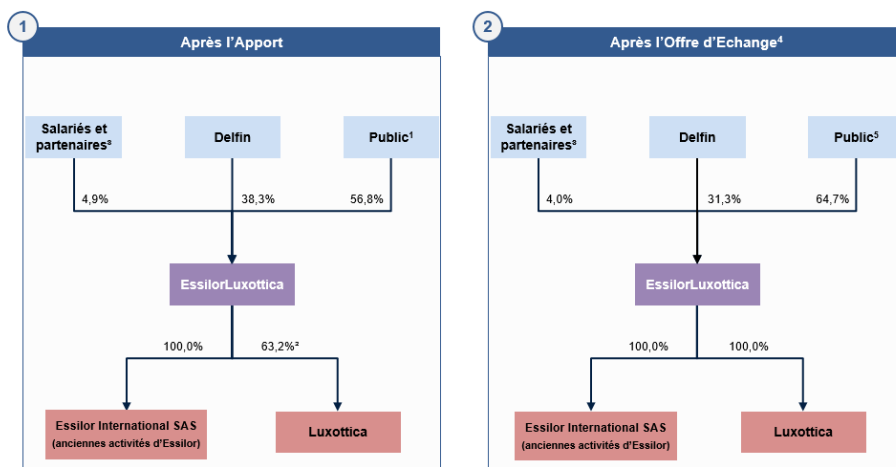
1

Après l'Apport

Salariés et partenaires³

Delfin

Public¹

4,9%

38,3%

56,8%

EssilorLuxottica

100,0%

63,2%²

Essilor International SAS (anciennes activités d'Essilor)

Luxottica

2

Après l'Offre d'Echange⁴

Salariés et partenaires³

Delfin

Public⁵

4,0%

31,3%

64,7%

EssilorLuxottica

100,0%

100,0%

Essilor International SAS (anciennes activités d'Essilor)

Luxottica